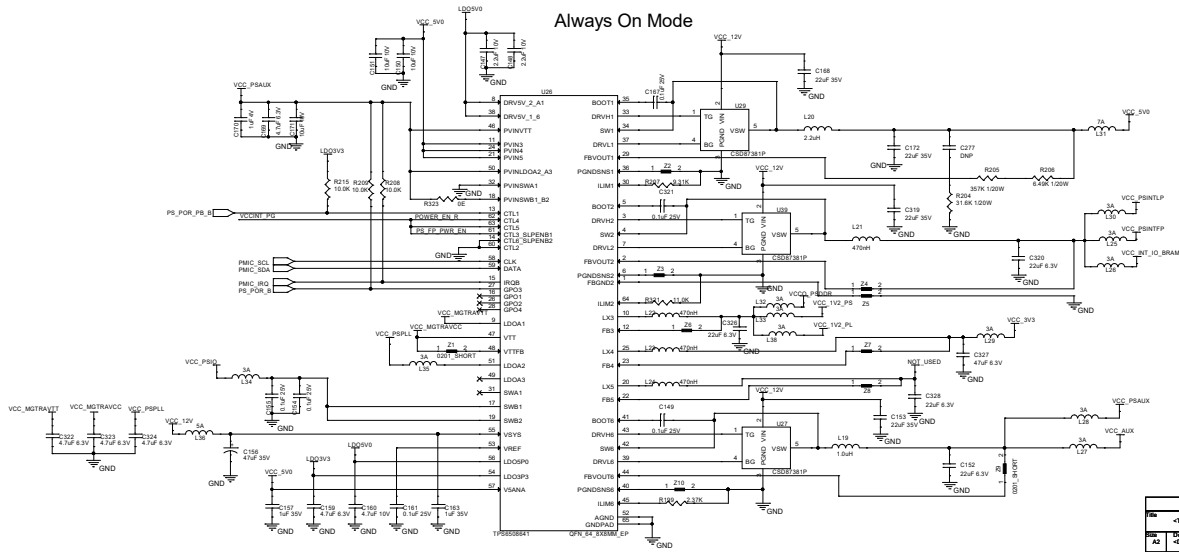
Always On Mode

LDO5V0
VCC_5V0
C101 10uF 10V
C150 10uF 10V
C147 2.2uF 10V
C148 2.2uF 10V
GND
VCC_12V
C168 22uF 35V
GND
VCC_PSAUX
C170 1uF 6V
C169 4.7uF 6.3V
C171 1uF 6V
GND
U26
DRV5V_2_A1
DRV5V_1_6
PVINVTT
PVIN3
PVIN4
PVIN5
PVINLDOA2_A3
PVINSWA1
PVINSWB1_B2
CTL1
CTL4
CTL5
CTL3_SLPENB1
CTL6_SLPENB2
CTL2
CLK
DATA
IRQB
GPO3
GPO1
GPO2
GPO4
LDOA1
VTT
VTTFB
LDOA2
LDOA3
SWA1
SWB1
SWB2
VSYS
VREF
LDOSP0
LDO3P3
V5ANA
TPS6508641
QFN_64_8X8MM_EP
BOOT1
DRVH1
SW1
DRVL1
FBVOUT1
PGNDSNS1
ILIM1
BOOT2
DRVH2
SW2
DRVL2
FBVOUT2
PGNDSNS2
FBGND2
ILIM2
LX3
FB3
LX4
FB4
LX5
FB5
BOOT6
DRVH6
SW6
DRVL6
FBVOUT6
PGNDSNS6
ILIM6
AGND
GNDPAD
C167 0.1uF 25V
U29
TG
BG
PGND
VIN
VSW
CSD87381P
L20
2.2uH
C172 22uF 35V
C277 DNP
R205 357K 1/20W
R206 6.49K 1/20W
R204 31.6K 1/20W
7A
L31
VCC_5V0
Z2
R322 3.21K
C321
LDO3V3
R215 10.0K
R209 10.0K
R208 10.0K
R323 0E
GND
PS_POR_PB_B
VCCINT_PG
POWER_EN_R
PS_FP_PWR_EN
GND
PMIC_SCL
PMIC_SDA
PMIC_IRQ
PS_POR_B
VCC_MGTRAVTT
VCC_MGTRAVCC
VCC_PSPLL
Z1
0201_SHORT
3A
L35
VCC_PSIO
3A
L34
C165 0.1uF 25V
C166 0.1uF 25V
GND
VCC_MGTRAVTT
VCC_MGTRAVCC
VCC_PSPLL
C322 4.7uF 6.3V
C323 4.7uF 6.3V
C324 4.7uF 6.3V
GND
VCC_12V
5A
L36
C156 47uF 35V
GND
LDO5V0
LDO3V3
VCC_5V0
C157 1uF 35V
C159 4.7uF 6.3V
C160 4.7uF 10V
C161 0.1uF 25V
C163 1uF 35V
GND
VCC_12V
0.1uF 25V
U39
L21
470nH
C319 22uF 35V
C320 22uF 6.3V
GND
3A
L30
VCC_PSINTLP
3A
L25
VCC_PSINTFP
3A
L26
VCC_INT_IO_BRAM
Z3
Z4
Z5
R321 11.0K
L32
VCCO_PSDDR
VCC_1V2_PS
L22 470nH
Z6
C326 22uF 6.3V
L33
3A
L38
VCC_1V2_PL
VCC_3V3
3A
L29
L23 470nH
Z7
C327 47uF 6.3V
NOT_USED
L24 470nH
Z8
C328 22uF 6.3V
VCC_12V
C149
0.1uF 25V
C153 22uF 35V
U27
L19
1.0uH
C152 22uF 6.3V
Z9
0201_SHORT
3A
L28
VCC_PSAUX
3A
L27
VCC_AUX
Z10
R120 2.37K
GND
Title
Size
A2